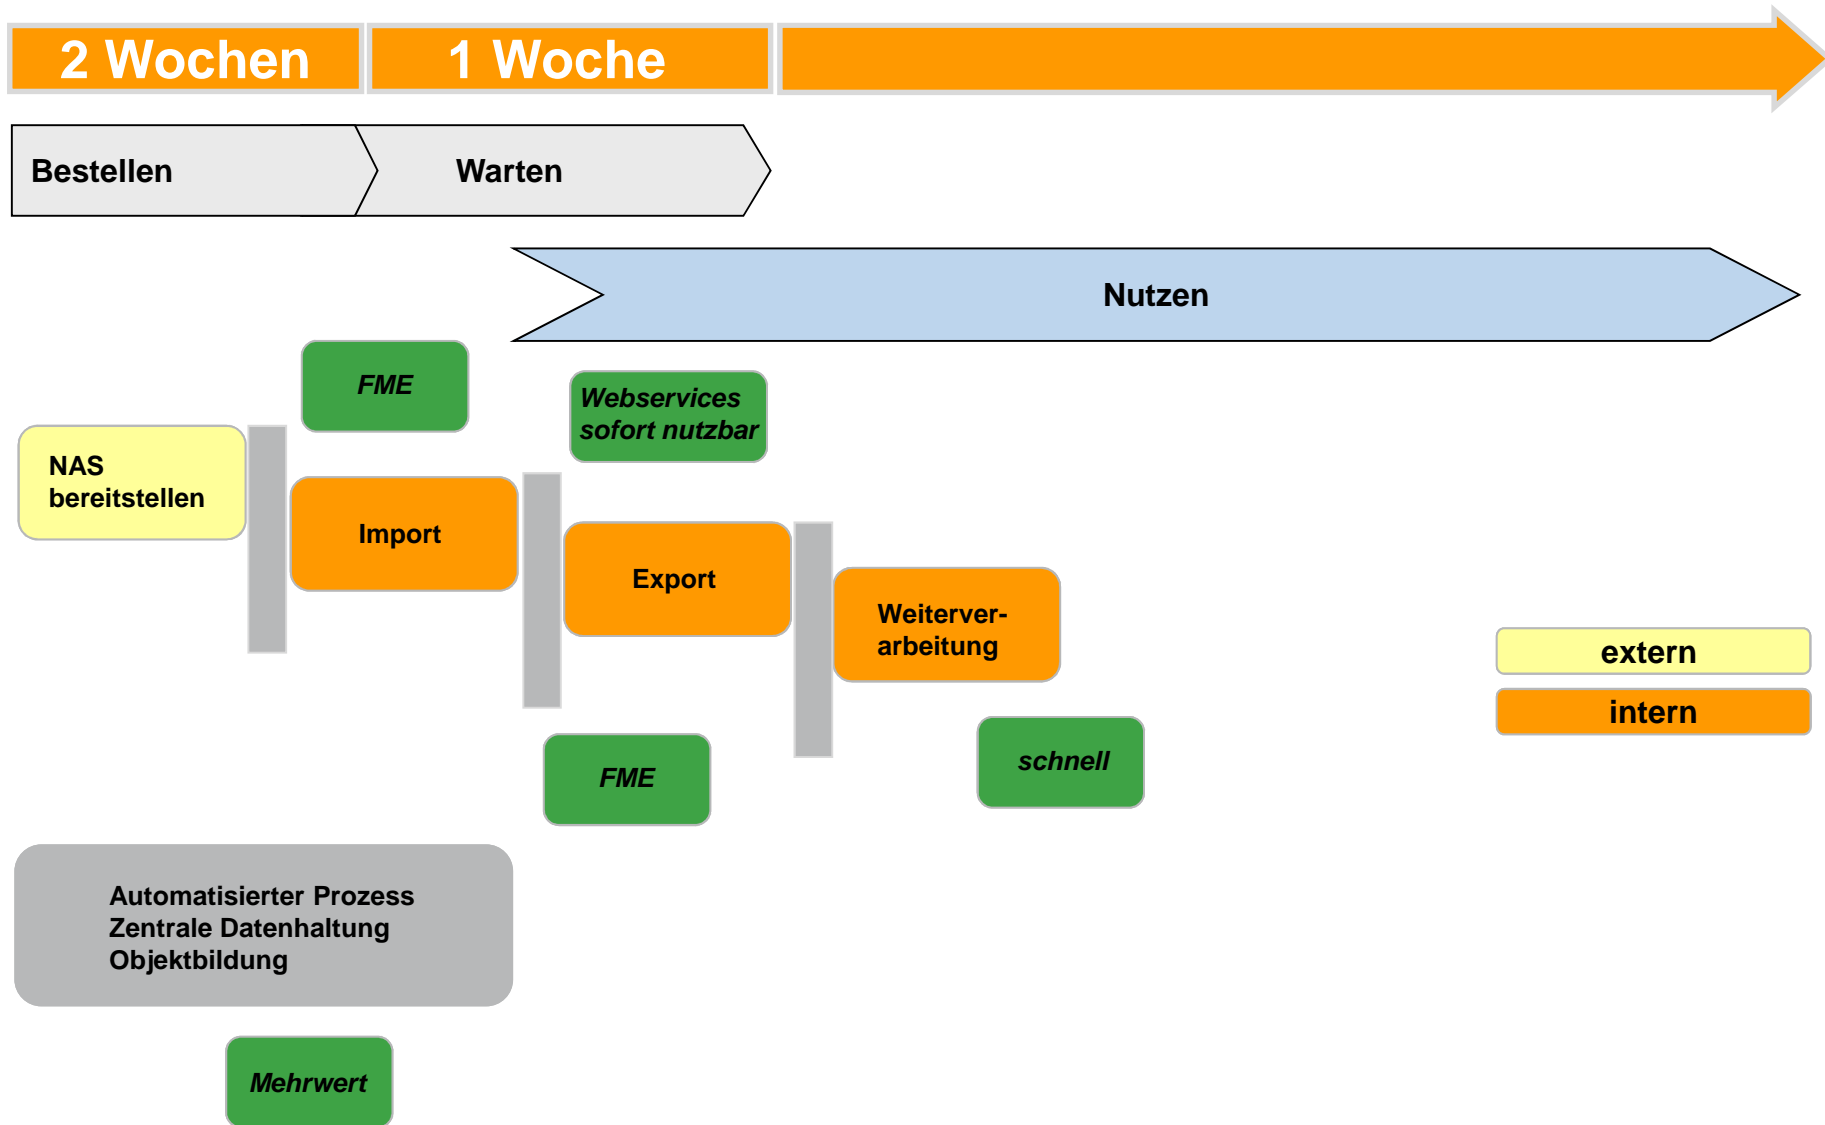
2 Wochen

1 Woche

Bestellen

Warten

Nutzen

FME

Webservices sofort nutzbar

NAS bereitstellen

Import

Export

Weiterverarbeitung

extern

intern

FME

schnell

Automatisierter Prozess
Zentrale Datenhaltung
Objektbildung

Mehrwert